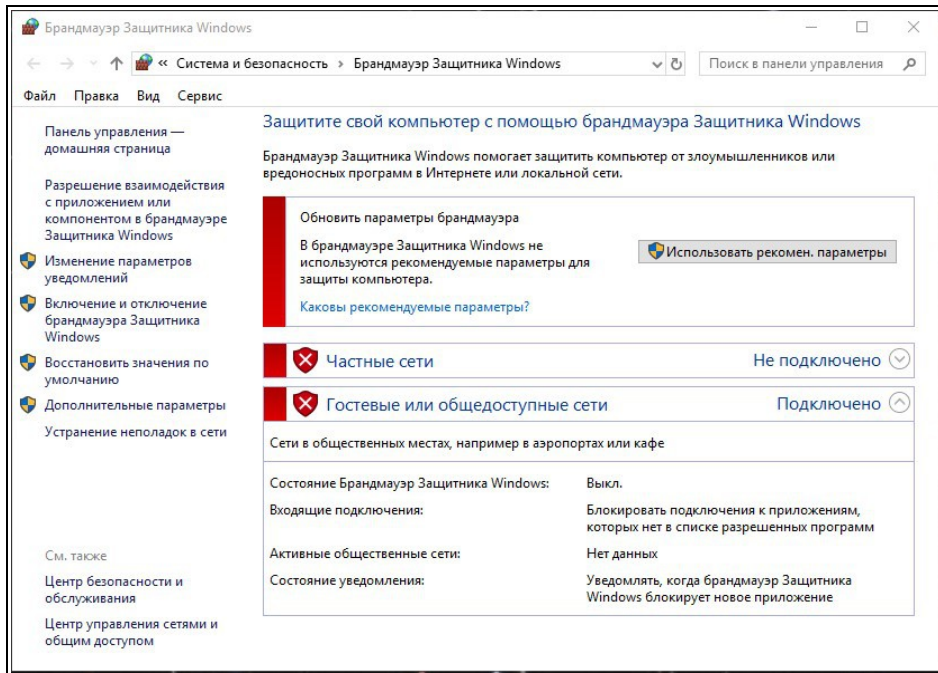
Брандмауэр Защитника Windows

« Система и безопасность › Брандмауэр Защитника Windows

Поиск в панели управления

Файл Правка Вид Сервис

Панель управления — домашняя страница

Разрешение взаимодействия с приложением или компонентом в брандмауэре Защитника Windows

Изменение параметров уведомлений

Включение и отключение брандмауэра Защитника Windows

Восстановить значения по умолчанию

Дополнительные параметры

Устранение неполадок в сети

См. также

Центр безопасности и обслуживания

Центр управления сетями и общим доступом

Защитите свой компьютер с помощью брандмауэра Защитника Windows

Брандмауэр Защитника Windows помогает защитить компьютер от злоумышленников или вредоносных программ в Интернете или локальной сети.

Обновить параметры брандмауэра

В брандмауэре Защитника Windows не используются рекомендуемые параметры для защиты компьютера.

Использовать рекомен. параметры

Каковы рекомендуемые параметры?

Частные сети — Не подключено

Гостевые или общедоступные сети — Подключено

Сети в общественных местах, например в аэропортах или кафе

| | |
|---|---|
| Состояние Брандмауэр Защитника Windows: | Выкл. |
| Входящие подключения: | Блокировать подключения к приложениям, которых нет в списке разрешенных программ |
| Активные общественные сети: | Нет данных |
| Состояние уведомления: | Уведомлять, когда брандмауэр Защитника Windows блокирует новое приложение |